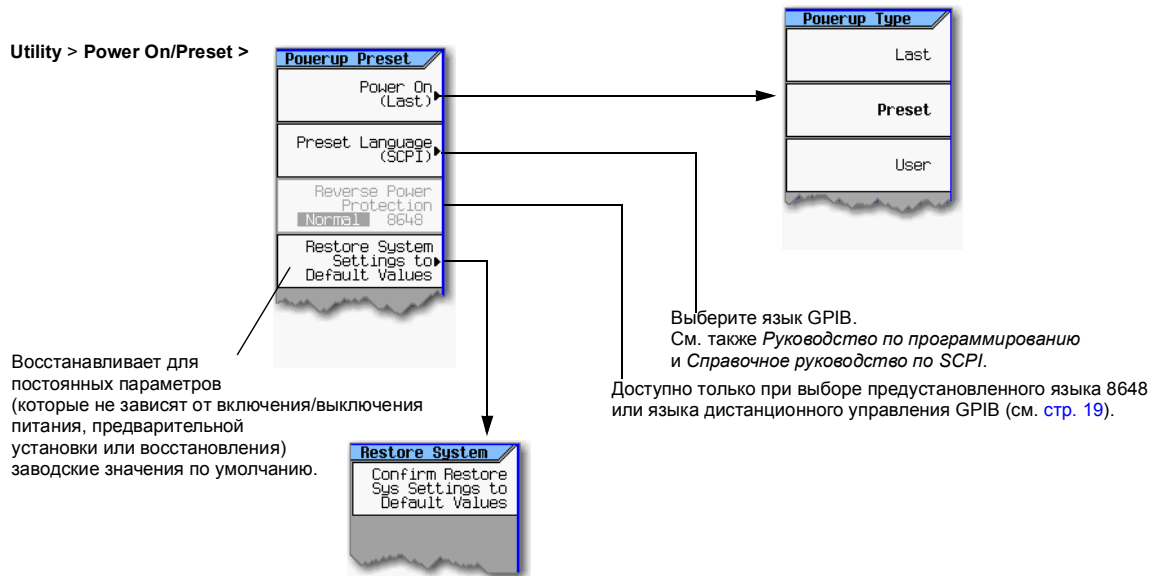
Utility > Power On/Preset >

Powerup Preset

Power On (Last)

Preset Language (SCPI)

Reverse Power Protection
Normal 8648

Restore System Settings to Default Values

Powerup Type

Last

Preset

User

Выберите язык GPIB.
См. также *Руководство по программированию* и *Справочное руководство по SCPI*.

Доступно только при выборе предустановленного языка 8648 или языка дистанционного управления GPIB (см. стр. 19).

Восстанавливает для постоянных параметров (которые не зависят от включения/выключения питания, предварительной установки или восстановления) заводские значения по умолчанию.

Restore System

Confirm Restore Sys Settings to Default Values